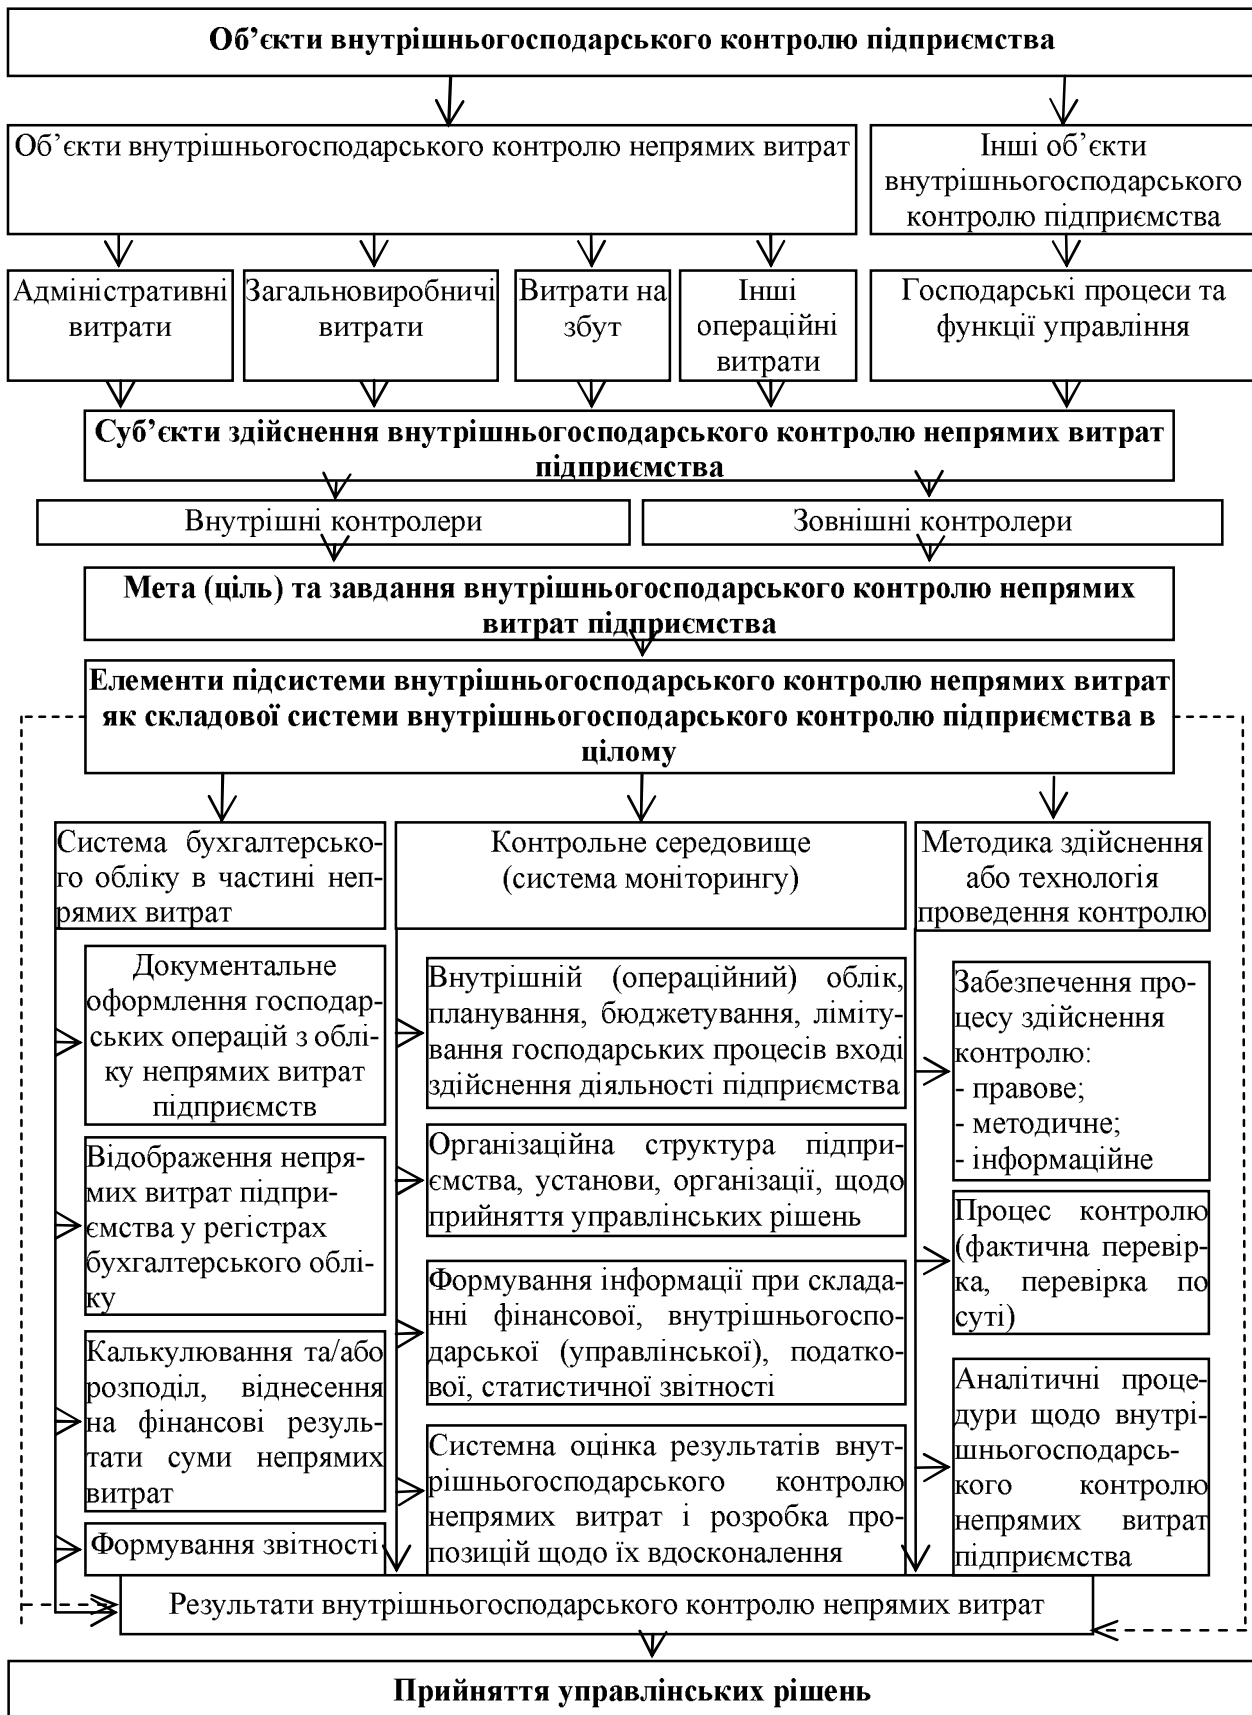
Об'єкти внутрішньогосподарського контролю підприємства

Об'єкти внутрішньогосподарського контролю непрямих витрат

Інші об'єкти внутрішньогосподарського контролю підприємства

Адміністративні витрати

Загальновиробничі витрати

Витрати на збут

Інші операційні витрати

Господарські процеси та функції управління

Суб'єкти здійснення внутрішньогосподарського контролю непрямих витрат підприємства

Внутрішні контролери

Зовнішні контролери

Мета (ціль) та завдання внутрішньогосподарського контролю непрямих витрат підприємства

Елементи підсистеми внутрішньогосподарського контролю непрямих витрат як складової системи внутрішньогосподарського контролю підприємства в цілому

Система бухгалтерського обліку в частині непрямих витрат

Контрольне середовище (система моніторингу)

Методика здійснення або технологія проведення контролю

Документальне оформлення господарських операцій з обліку непрямих витрат підприємств

Відображення непрямих витрат підприємства у регістрах бухгалтерського обліку

Калькулювання та/або розподіл, віднесення на фінансові результати суми непрямих витрат

Формування звітності

Внутрішній (операційний) облік, планування, бюджетування, лімітування господарських процесів вході здійснення діяльності підприємства

Організаційна структура підприємства, установи, організації, щодо прийняття управлінських рішень

Формування інформації при складанні фінансової, внутрішньогосподарської (управлінської), податкової, статистичної звітності

Системна оцінка результатів внутрішньогосподарського контролю непрямих витрат і розробка пропозицій щодо їх вдосконалення

Забезпечення процесу здійснення контролю:
- правове;
- методичне;
- інформаційне

Процес контролю (фактична перевірка, перевірка по суті)

Аналітичні процедури щодо внутрішньогосподарського контролю непрямих витрат підприємства

Результати внутрішньогосподарського контролю непрямих витрат

Прийняття управлінських рішень